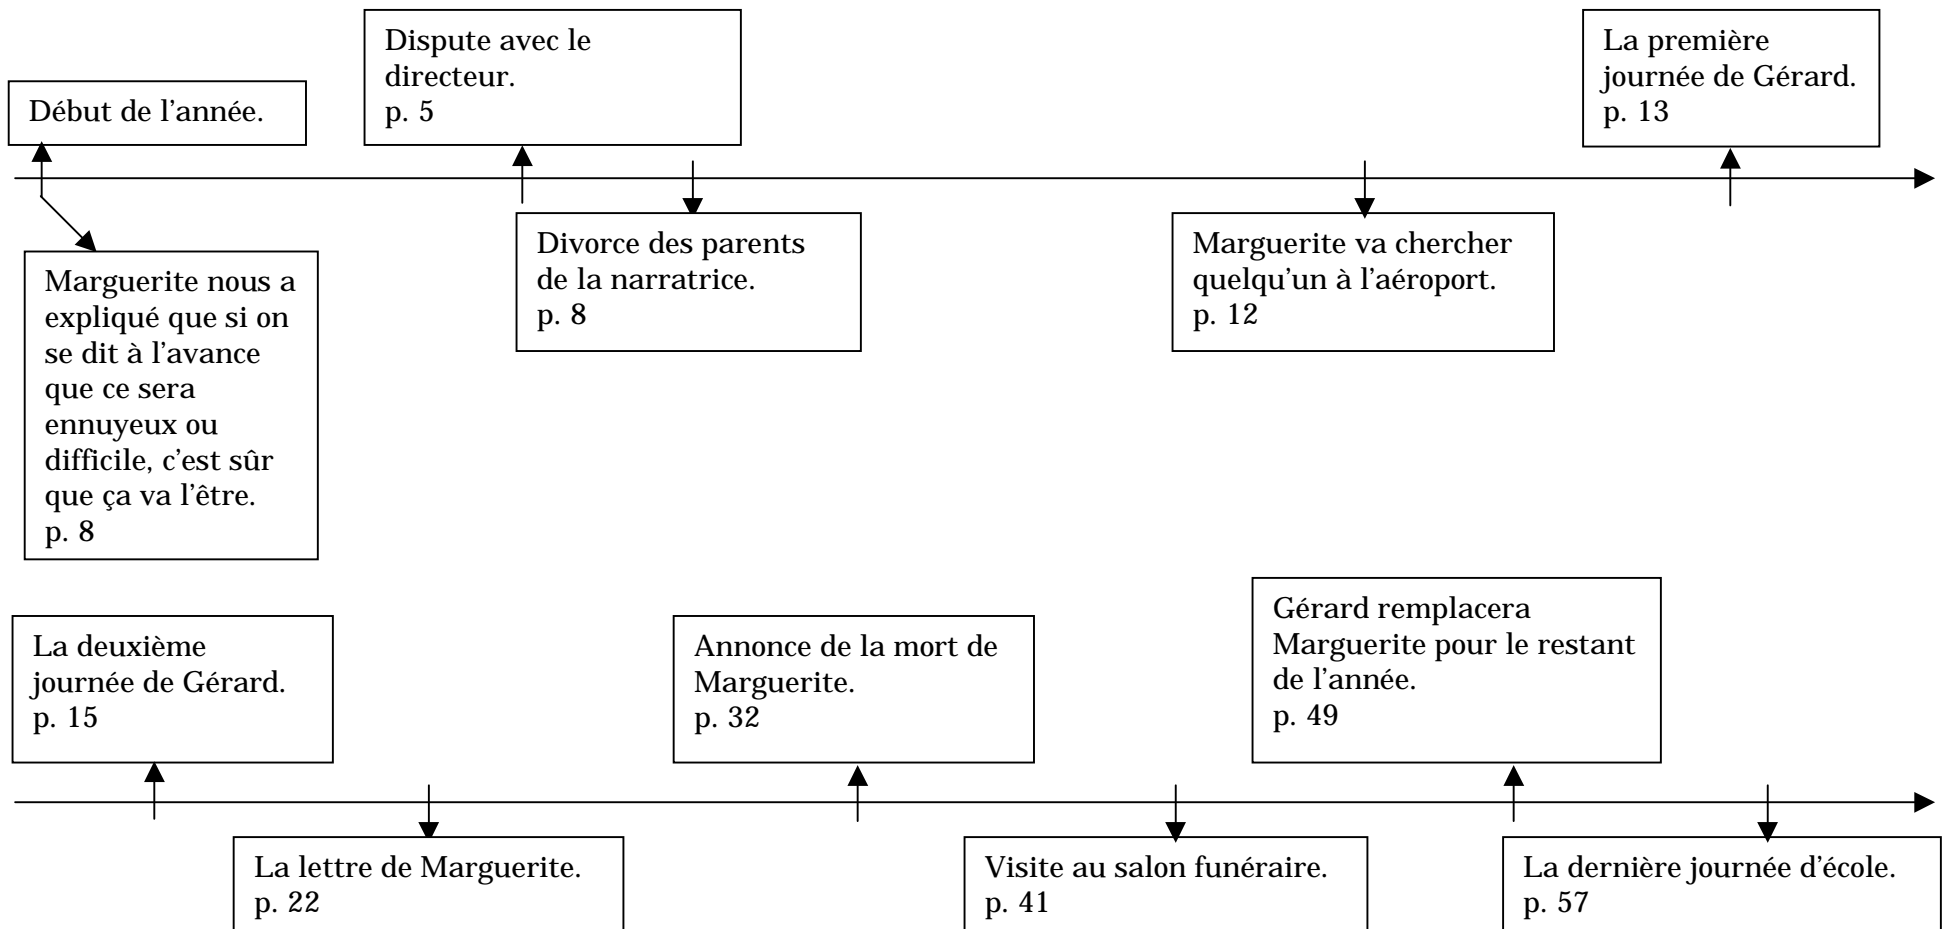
Début de l'année.

Marguerite nous a expliqué que si on se dit à l'avance que ce sera ennuyeux ou difficile, c'est sûr que ça va l'être.
p. 8

Dispute avec le directeur.
p. 5

Divorce des parents de la narratrice.
p. 8

Marguerite va chercher quelqu'un à l'aéroport.
p. 12

La première journée de Gérard.
p. 13

La deuxième journée de Gérard.
p. 15

La lettre de Marguerite.
p. 22

Annonce de la mort de Marguerite.
p. 32

Visite au salon funéraire.
p. 41

Gérard remplacera Marguerite pour le restant de l'année.
p. 49

La dernière journée d'école.
p. 57